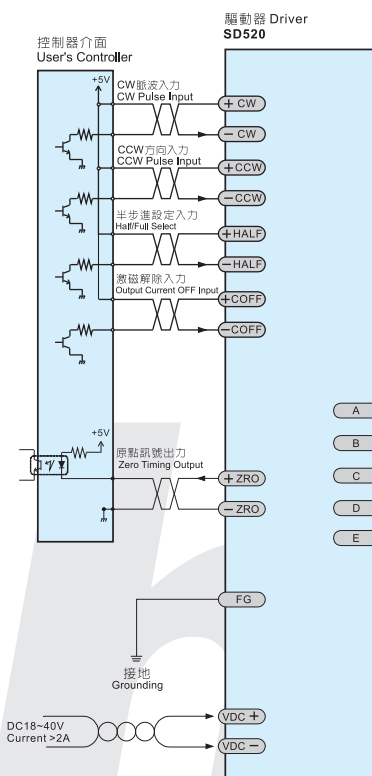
驅動器 Driver
SD520

控制器介面
User's Controller

+5V
CW脈波入力
CW Pulse Input
+ CW
− CW
CCW方向入力
CCW Pulse Input
+CCW
−CCW
半步進設定入力
Half/Full Select
+HALF
−HALF
激磁解除入力
Output Current OFF Input
+COFF
−COFF

A
B
C
D
E

+5V
原點訊號出力
Zero Timing Output
+ ZRO
− ZRO

FG
接地
Grounding

DC18~40V
Current >2A
VDC +
VDC −